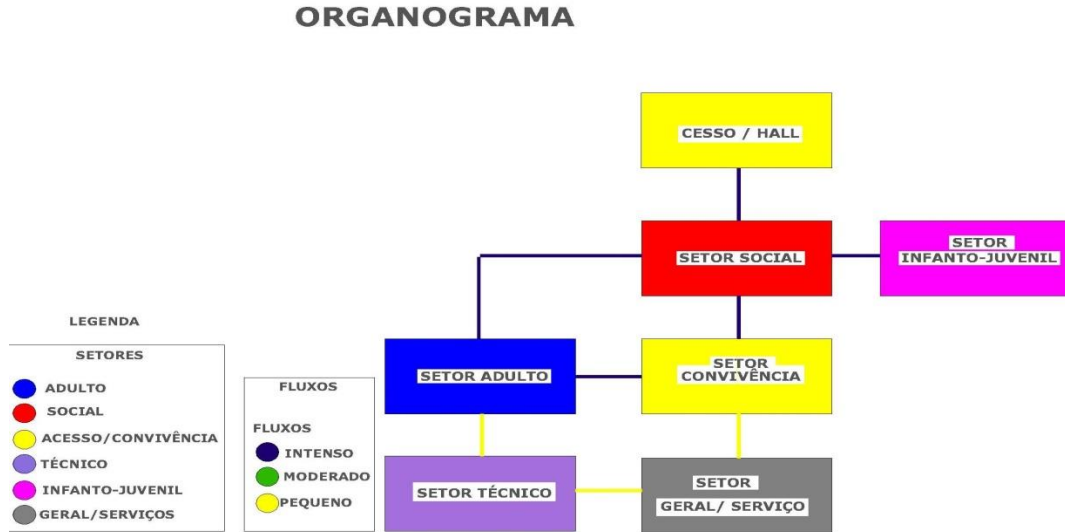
ORGANOGRAMA

CESSO / HALL

SETOR SOCIAL

SETOR INFANTO-JUVENIL

SETOR ADULTO

SETOR CONVIVÊNCIA

SETOR TÉCNICO

SETOR GERAL/ SERVIÇO

LEGENDA

SETORES

ADULTO
SOCIAL
ACESSO/CONVIVÊNCIA
TÉCNICO
INFANTO-JUVENIL
GERAL/SERVIÇOS

FLUXOS

FLUXOS
INTENSO
MODERADO
PEQUENO